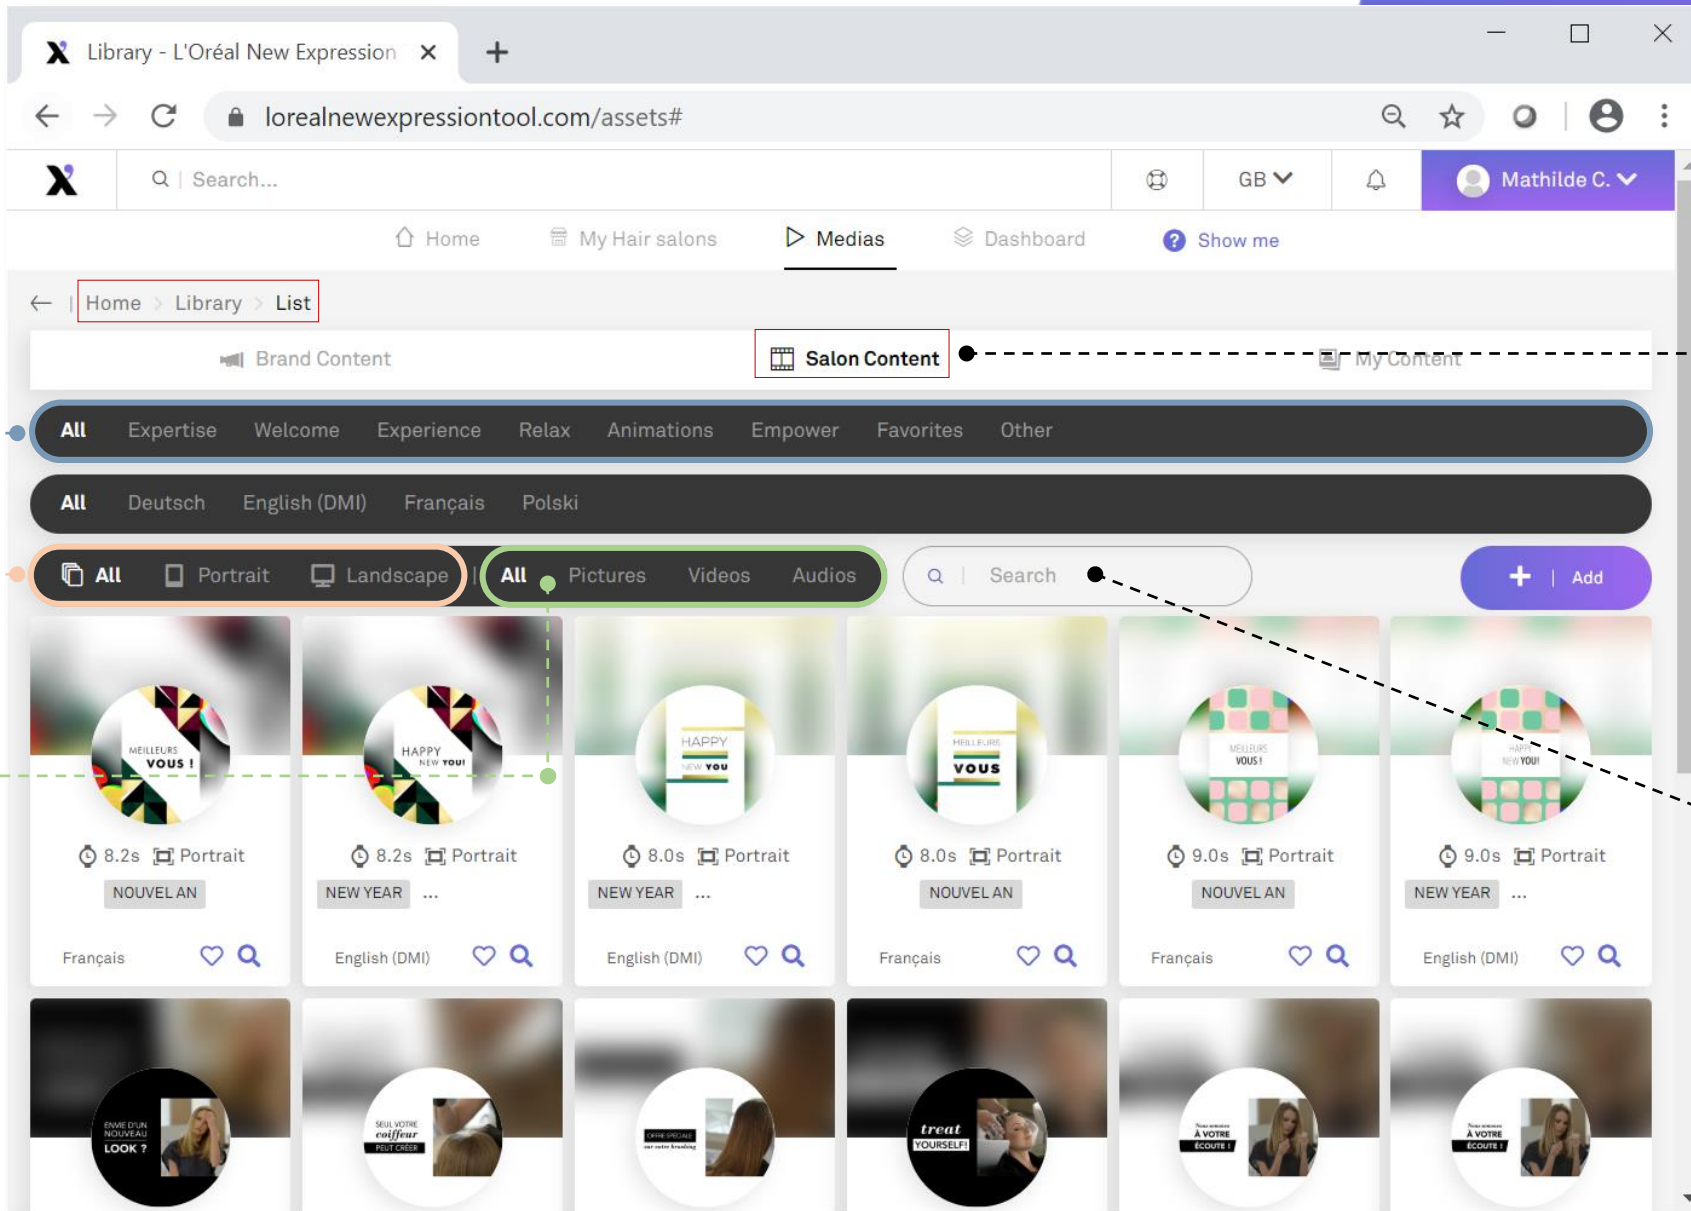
Library - L'Oréal New Expression ×
+
lorealnewexpressiontool.com/assets#

Search...
GB
Mathilde C.

Home
My Hair salons
Medias
Dashboard
Show me

Home > Library > List

Brand Content
Salon Content
My Content

All Expertise Welcome Experience Relax Animations Empower Favorites Other

All Deutsch English (DMI) Français Polski

All Portrait Landscape
All Pictures Videos Audios
Search
+ | Add

MEILLEURS VOUS !
8.2s Portrait
NOUVEL AN
Français

HAPPY NEW YOU!
8.2s Portrait
NEW YEAR ...
English (DMI)

HAPPY NEW YOU
8.0s Portrait
NEW YEAR ...
English (DMI)

MEILLEURS VOUS
8.0s Portrait
NOUVEL AN
Français

MEILLEURS VOUS !
9.0s Portrait
NOUVEL AN
Français

HAPPY NEW YOU!
9.0s Portrait
NEW YEAR ...
English (DMI)

ENVIE D'UN NOUVEAU LOOK ?

SEUL VOTRE coiffeur PEUT CRÉER

OFFRE SPÉCIALE

treat YOURSELF!

À VOTRE ÉCOUTE !

À VOTRE ÉCOUTE !